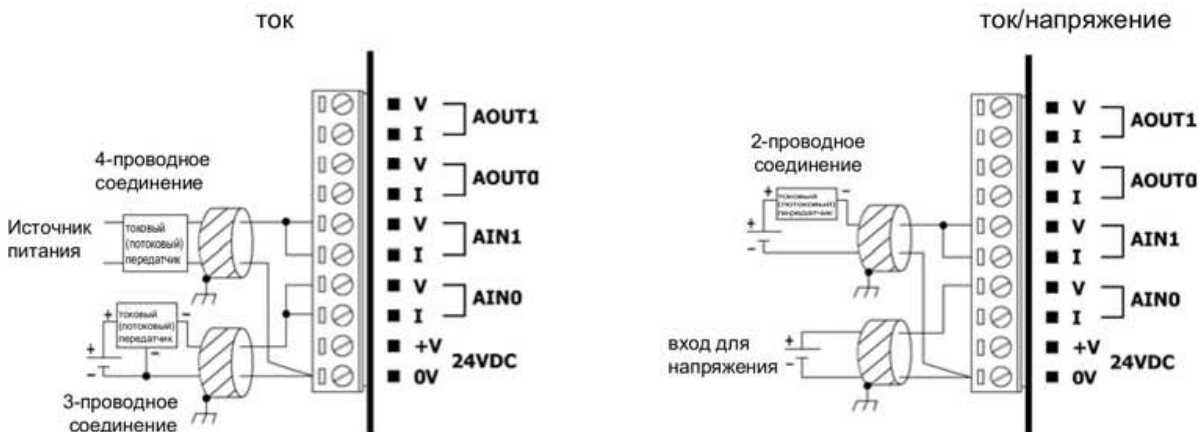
ток

4-проводное соединение

Источник питания

токовый (потоковый) передатчик

токовый (потоковый) передатчик

+

−

+

−

3-проводное соединение

V
I
AOUT1
V
I
AOUT0
V
I
AIN1
V
I
AIN0
+V
0V
24VDC

ток/напряжение

2-проводное соединение

+

токовый (потоковый) передатчик

−

+

−

вход для напряжения

+

−

V
I
AOUT1
V
I
AOUT0
V
I
AIN1
V
I
AIN0
+V
0V
24VDC